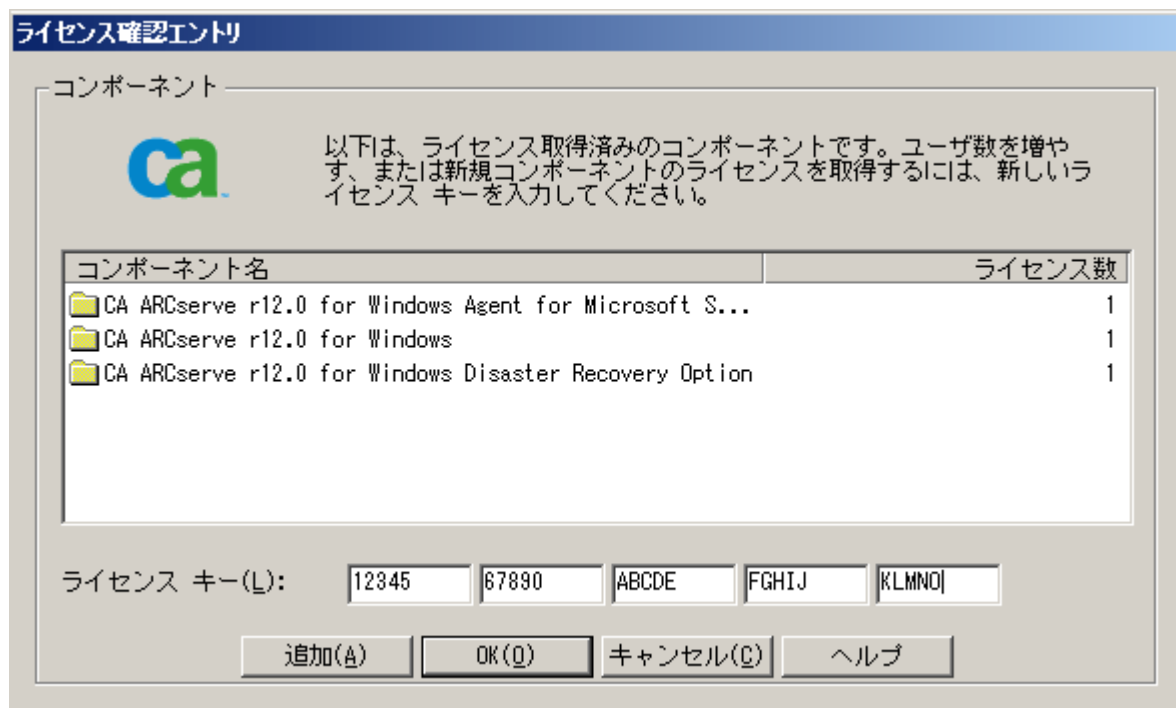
ライセンス確認エントリ

コンポーネント

ca

以下は、ライセンス取得済みのコンポーネントです。ユーザ数を増やす、または新規コンポーネントのライセンスを取得するには、新しいライセンス キーを入力してください。

| コンポーネント名 | ライセンス数 |
|---|---|
| CA ARCserve r12.0 for Windows Agent for Microsoft S... | 1 |
| CA ARCserve r12.0 for Windows | 1 |
| CA ARCserve r12.0 for Windows Disaster Recovery Option | 1 |

ライセンス キー(L): 12345 67890 ABCDE FGHIJ KLMNO

追加(A) OK(O) キャンセル(C) ヘルプ